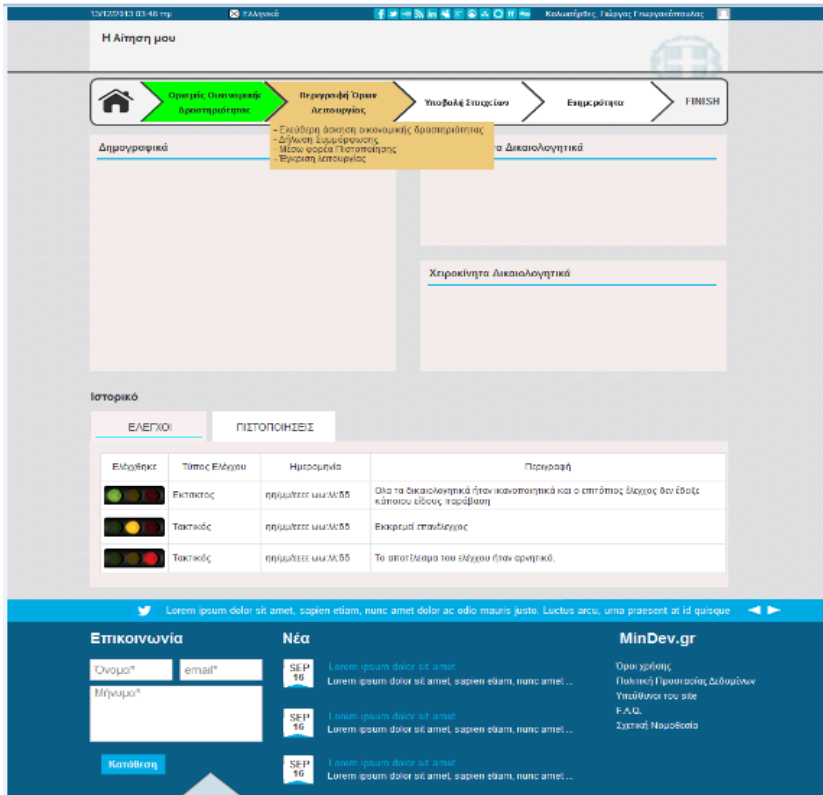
13/12/2013 03:48 πμ  Ελληνικά  Καλωσήρθες, Γιώργος Γεωργακόπουλος

Η Αίτησή μου

Οριστείς Οικονομικής δραστηριότητας | Περιγραφή Όρων Λειτουργίας | Υποβολή Στοιχείων | Ενημερότητα | FINISH

- Ελεύθερη άσκηση οικονομικής δραστηριότητας
- Δήλωση Συμμόρφωσης
- Μέσω φορέα Πιστοποίησης
- Έγκριση λειτουργίας

Δημογραφικά

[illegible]α Δικαιολογητικά

Χειροκίνητα Δικαιολογητικά

Ιστορικό

ΕΛΕΓΧΟΙ | ΠΙΣΤΟΠΟΙΗΣΕΙΣ

| Ελέγχθηκε | Τύπος Ελέγχου | Ημερομηνία | Περιγραφή |
|---|---|---|---|
| | Έκτακτος | ηηηη/εεεε ωω:λλ:δδ | Όλα τα δικαιολογητικά ήταν ικανοποιητικά και ο επιτόπιος έλεγχος δεν έδειξε κάποιου είδους παράβαση |
| | Τακτικός | ηηηη/εεεε ωω:λλ:δδ | Εκκρεμεί επανέλεγχος |
| | Τακτικός | ηηηη/εεεε ωω:λλ:δδ | Το αποτέλεσμα του ελέγχου ήταν αρνητικό. |

Lorem ipsum dolor sit amet, sapien etiam, nunc amet dolor ac odio mauris justo. Luctus arcu, urna praesent at id quisque

Επικοινωνία
Όνομα*
email*
Μήνυμα*
Κατάθεση

Νέα
SEP 16 Lorem ipsum dolor sit amet
Lorem ipsum dolor sit amet, sapien etiam, nunc amet ...
SEP 16 Lorem ipsum dolor sit amet
Lorem ipsum dolor sit amet, sapien etiam, nunc amet ...
SEP 16 Lorem ipsum dolor sit amet
Lorem ipsum dolor sit amet, sapien etiam, nunc amet ...

MinDev.gr
Όροι χρήσης
Πολιτική Προστασίας Δεδομένων
Υπεύθυνοι του site
F.A.Q.
Σχετική Νομοθεσία